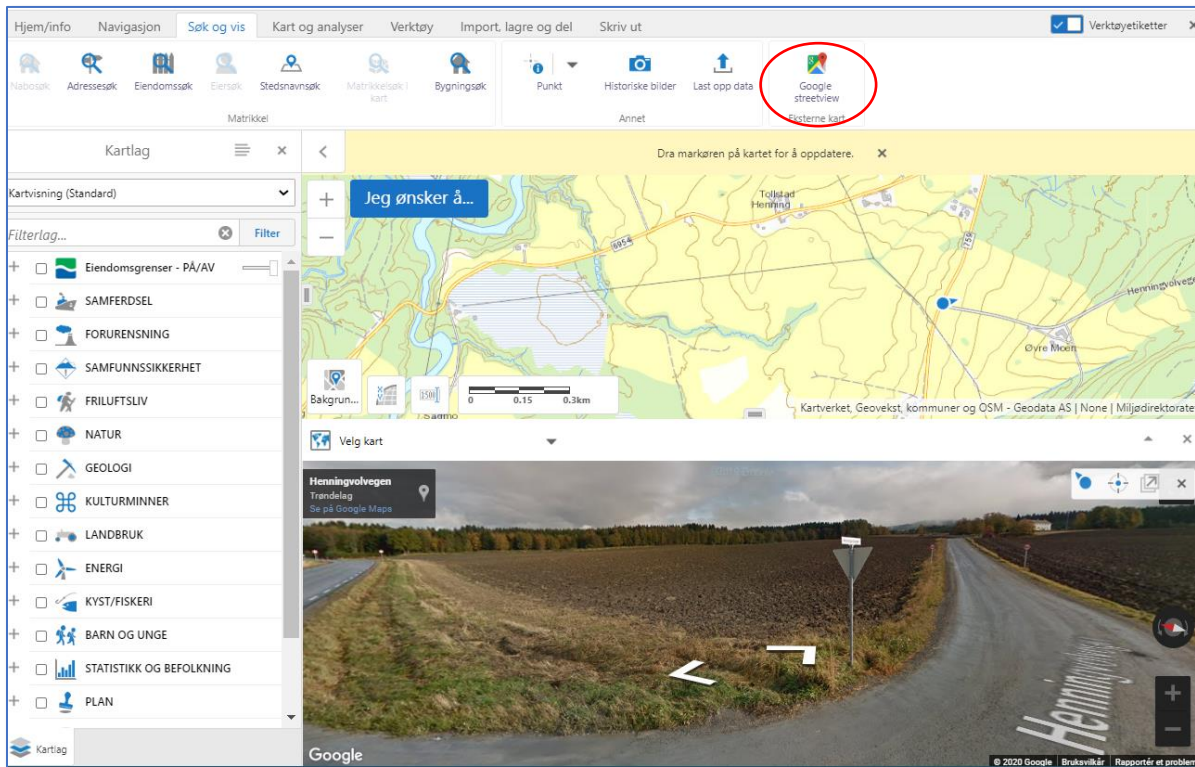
Hjem/info Navigasjon Søk og vis Kart og analyser Verktøy Import, lagre og del Skriv ut

Verktøyetiketter

Nabosøk Adressesøk Eiendomssøk Eiersøk Stedsnavnsøk Matrikkelsøk i kart Bygningsøk
Matrikkel

Punkt Historiske bilder Last opp data
Annet

Google streetview
Eksterne kart

Kartlag

Kartvisning (Standard)

Filterlag... Filter

Eiendomsgrenser - PÅ/AV
SAMFERDSEL
FORURENSNING
SAMFUNNSSIKKERHET
FRILUFTSLIV
NATUR
GEOLOGI
KULTURMINNER
LANDBRUK
ENERGI
KYST/FISKERI
BARN OG UNGE
STATISTIKK OG BEFOLKNING
PLAN

Kartlag

Dra markøren på kartet for å oppdatere.

Jeg ønsker å...

Tollstad
Henning

6954

759

Henningvolvegen

Øyre Moen

Sagmo

Bakgrun...

1:500

0 0.15 0.3km

Kartverket, Geovekst, kommuner og OSM - Geodata AS | None | Miljødirektorate

Velg kart

Henningvolvegen
Trøndelag
Se på Google Maps

Henningvolvegen

Google

© 2020 Google Bruksvilkår Rapportér et problem